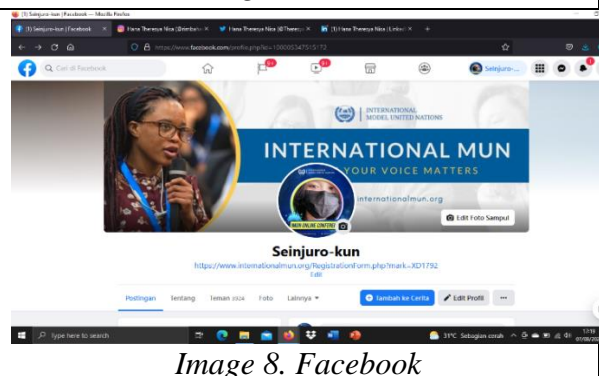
(1) Seinjuro-kun | Facebook — Mozilla Firefox

(1) Seinjuro-kun | Facebook
Hana Thereya Nica (@timbahi...
Hana Thereya Nica (@Theresy...
(1) Hana Thereya Nica | Linked...

https://www.facebook.com/profile.php?id=100005347515172

Cari di Facebook

Seinjuro-...

INTERNATIONAL MODEL UNITED NATIONS

INTERNATIONAL MUN

YOUR VOICE MATTERS

internationalmun.org

MUN ONLINE CONFERENCE

Edit Foto Sampul

Seinjuro-kun

https://www.internationalmun.org/RegistrationForm.php?mark=XD1792

Edit

Postingan Tentang Teman 2024 Foto Lainnya ▾

Tambah ke Cerita

Edit Profil

...

Type here to search

31°C Sebagian cerah

17:16 01/08/202

Image 8. Facebook